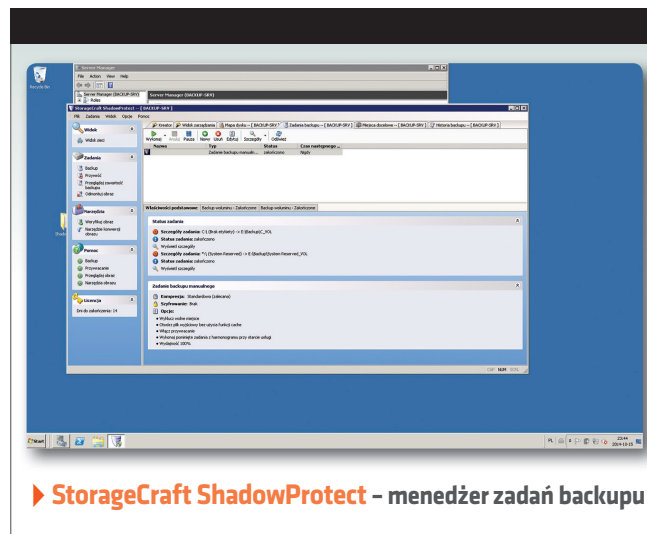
Recycle Bin

Server Manager

File Action View Help

Server Manager (BACKUP-SRV)

Role

Server Manager (BACKUP-SRV)

StorageCraft ShadowProtect – [ BACKUP-SRV ]

Plik Zadania Widok Opcje Pomoc

Widok

Widok sieci

Zadania

Backup

Przywróć

Przeglądaj zawartość backupu

Odmontuj obraz

Narzędzia

Weryfikuj obraz

Narzędzie konwersji obrazu

Pomoc

Backup

Przywracanie

Przeglądaj obraz

Narzędzia obrazu

Licencja

Dni do zakończenia: 19

Kreator | Widok zarządzania | Mapa dysku – [ BACKUP-SRV ] | Zadania backupu – [ BACKUP-SRV ] | Miejsce docelowe – [ BACKUP-SRV ] | Historia backupu – [ BACKUP-SRV ]

Wykonaj Anuluj Pauza Nowe Usuń Edytuj Szczegóły Odśwież

| Nazwa | Typ | Status | Czas następnego ... |
|---|---|---|---|
| | Zadanie backupu manualn... | zakończone | Nigdy |

Właściwości podstawowe | Backup wolumenu: Zakończone | Backup wolumenu: Zakończone

Status zadania

Szczegóły zadania: C:\ (Brak etykiety) -> E:\Backup\C_VOL

Status zadania: zakończono

Wyświetl szczegóły

Szczegóły zadania: *:\ (System Reserved) -> E:\Backup\System Reserved_VOL

Status zadania: zakończono

Wyświetl szczegóły

Zadanie backupu manualnego

Kompresja: Standardowa (Zalecana)

Szyfrowanie: Brak

Opcje:

• Wyklucz wolne miejsce

• Oświetl plik wyjściowy bez użycia funkcji cache

• Włącz przywracanie

• Wykonaj ponownie zadania z harmonogramu przy starcie usługi

• Wydajność 100%

CAP NUM SCRL

Start

23:44
2014-10-15

StorageCraft ShadowProtect – menedżer zadań backupu